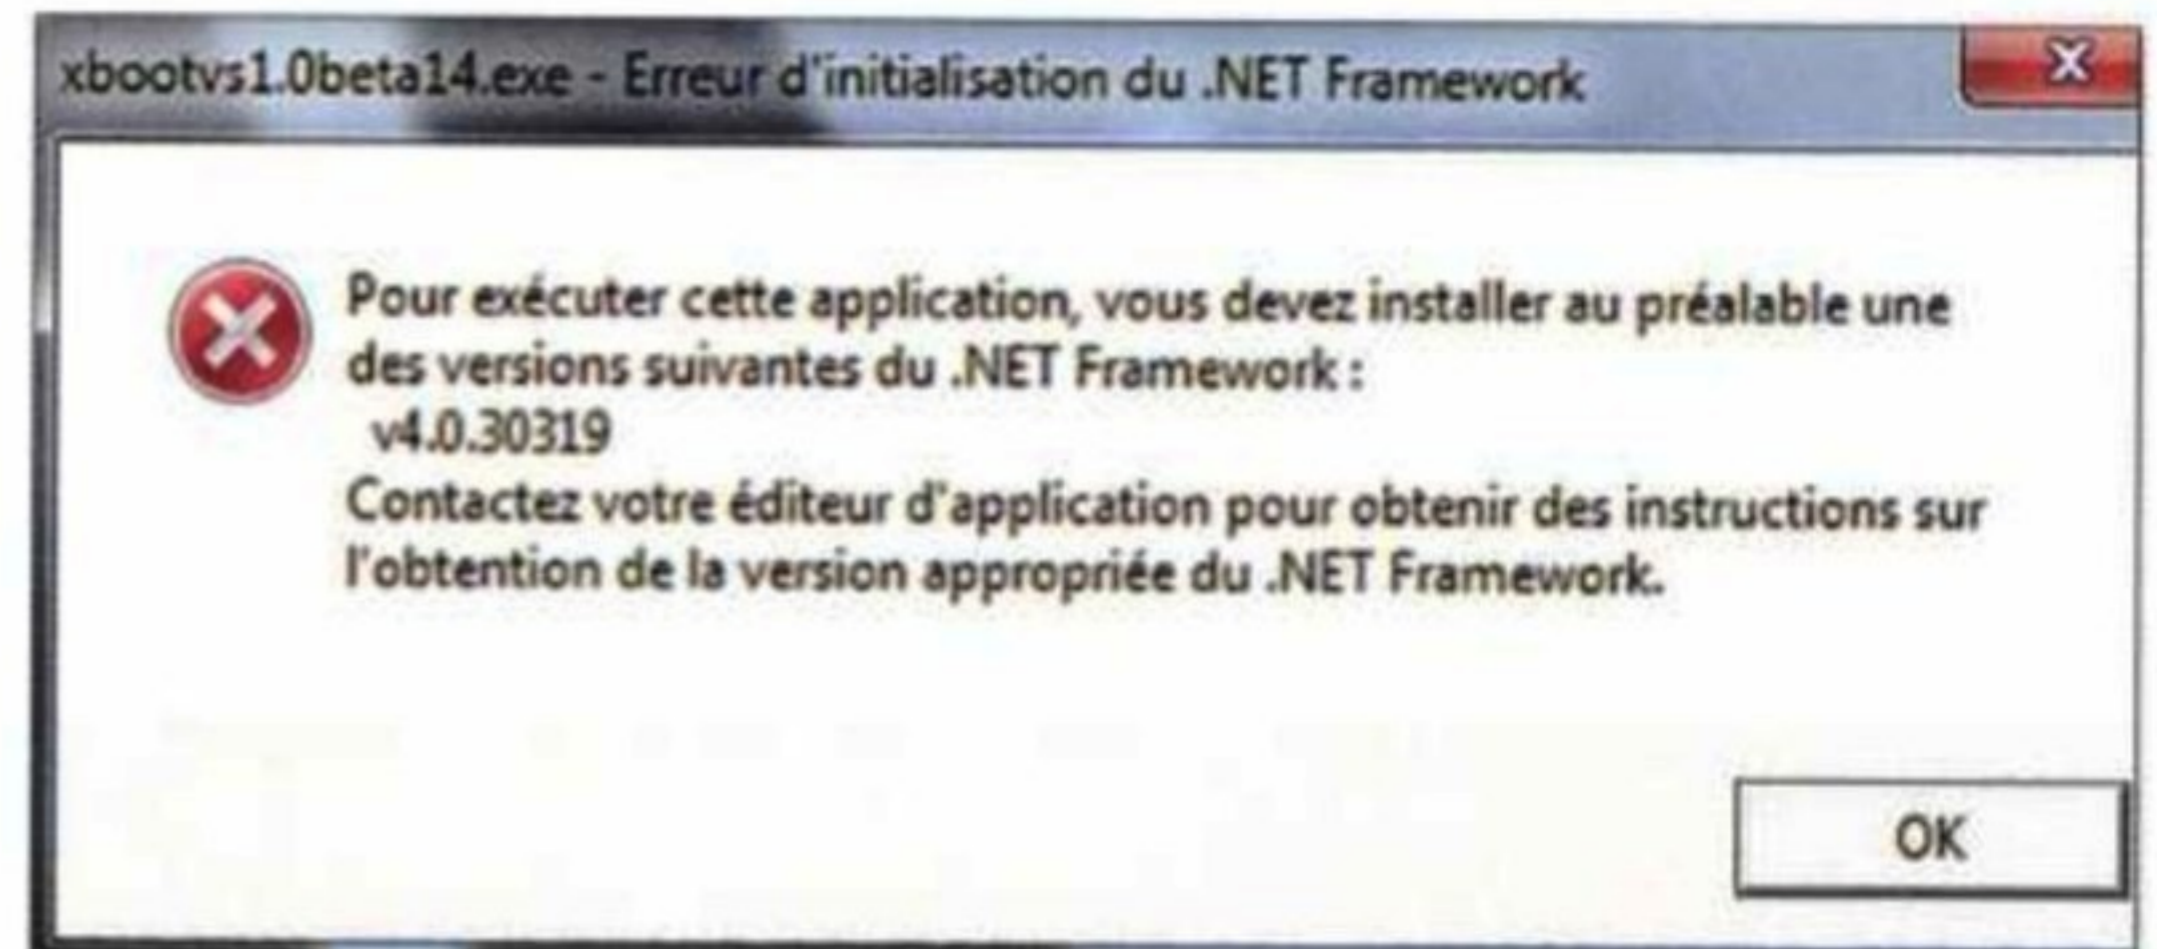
xbootvs1.0beta14.exe - Erreur d'initialisation du .NET Framework

Pour exécuter cette application, vous devez installer au préalable une des versions suivantes du .NET Framework :
v4.0.30319
Contactez votre éditeur d'application pour obtenir des instructions sur l'obtention de la version appropriée du .NET Framework.

OK